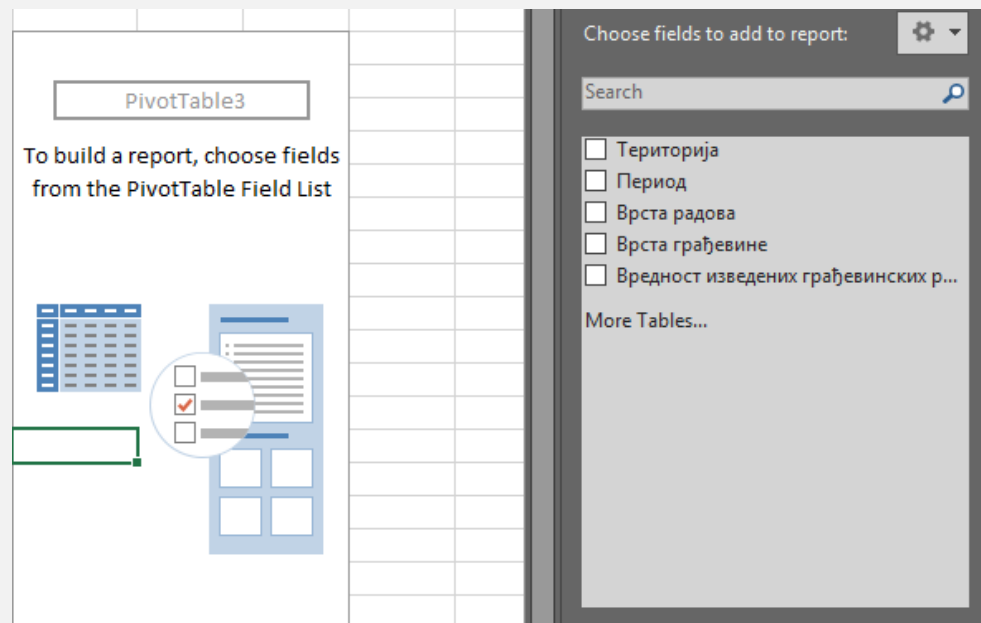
PivotTable3

To build a report, choose fields from the PivotTable Field List

Choose fields to add to report:

Search

Територија
Период
Врста радова
Врста грађевине
Вредност изведених грађевинских р...

More Tables...